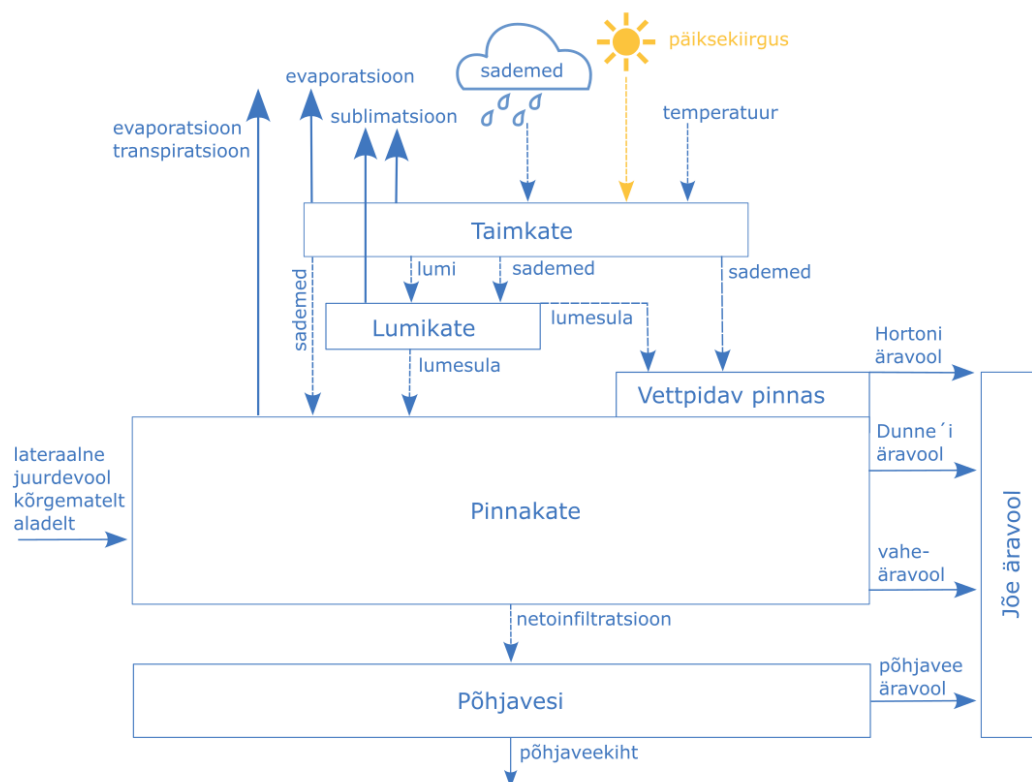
sademed

päiksekiirgus

evaporatsioon

evaporatsioon
transpiratsioon

sublimatsioon

temperatuur

Taimkate

sademed

lumi

sademed

sademed

Lumikate

lumesula

lumesula

Hortoni
äravool

Vettpidav pinnas

Dunne´i
äravool

lateraalne
juurdevool
kõrgematelt
aladelt

Pinnakate

vahe-
äravool

Jõe äravool

netoinfiltratsioon

põhjavee
äravool

Põhjavesi

põhjaveekiht